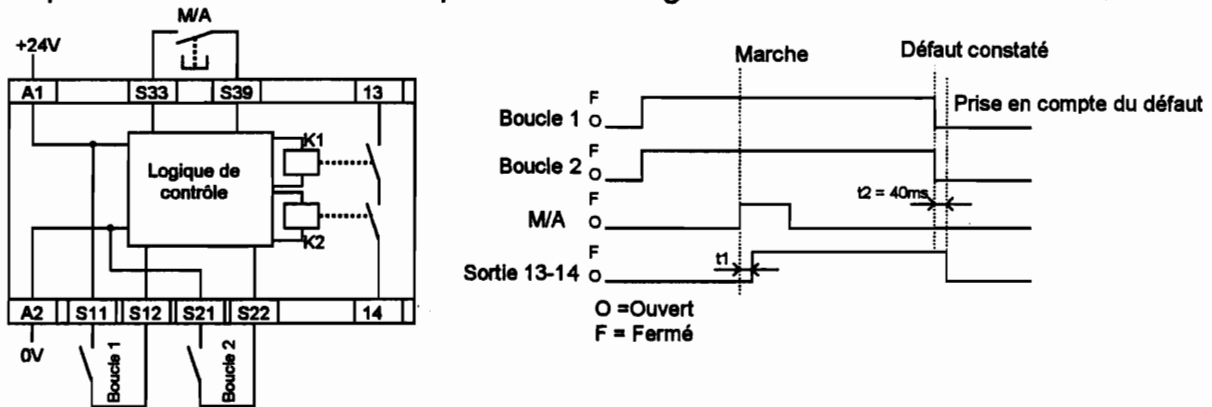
M/A
+24V
A1
S33
S39
13
K1
Logique de contrôle
K2
A2
S11
S12
S21
S22
14
0V
Boucle 1
Boucle 2

Marche
Défaut constaté
Prise en compte du défaut
Boucle 1 F O
Boucle 2 F O
M/A F O
Sortie 13-14 F O
t1
t2 = 40ms
O =Ouvert
F = Fermé